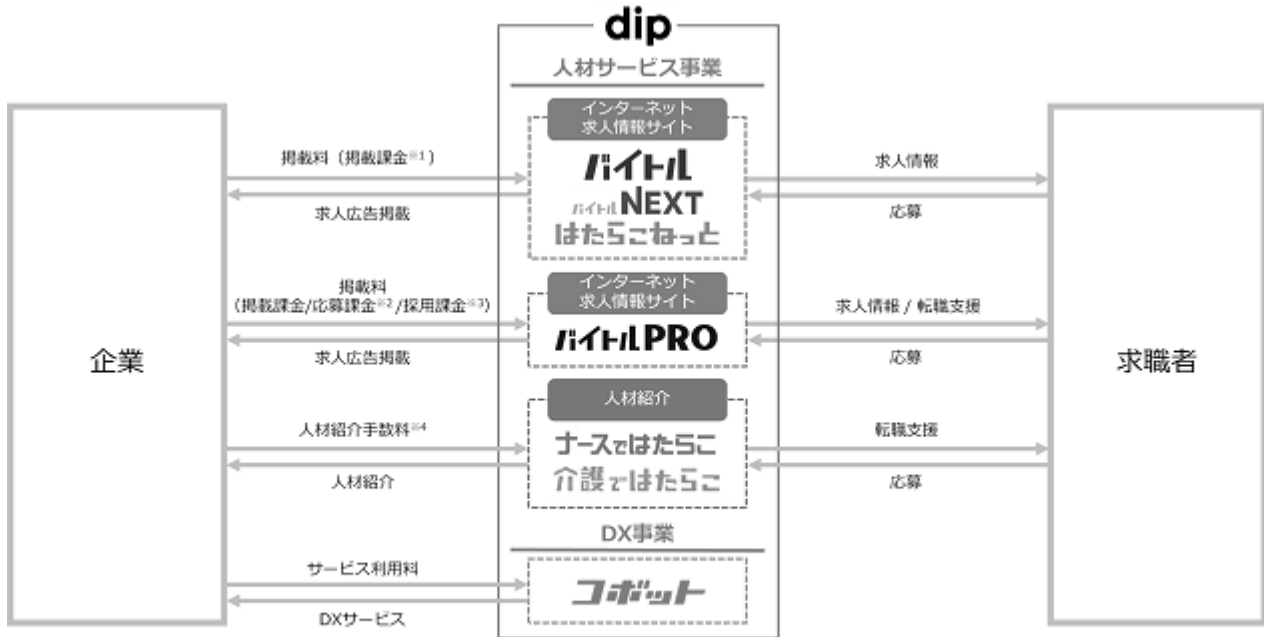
dip

人材サービス事業

企業

掲載料（掲載課金※1）

求人広告掲載

インターネット求人情報サイト

バイトル
バイトルNEXT
はたらこねっと

求人情報

応募

掲載料
（掲載課金/応募課金※2/採用課金※3）

求人広告掲載

インターネット求人情報サイト

バイトルPRO

求人情報 / 転職支援

応募

人材紹介手数料※4

人材紹介

人材紹介

ナースではたらこ
介護ではたらこ

転職支援

応募

求職者

DX事業

サービス利用料

DXサービス

コボット